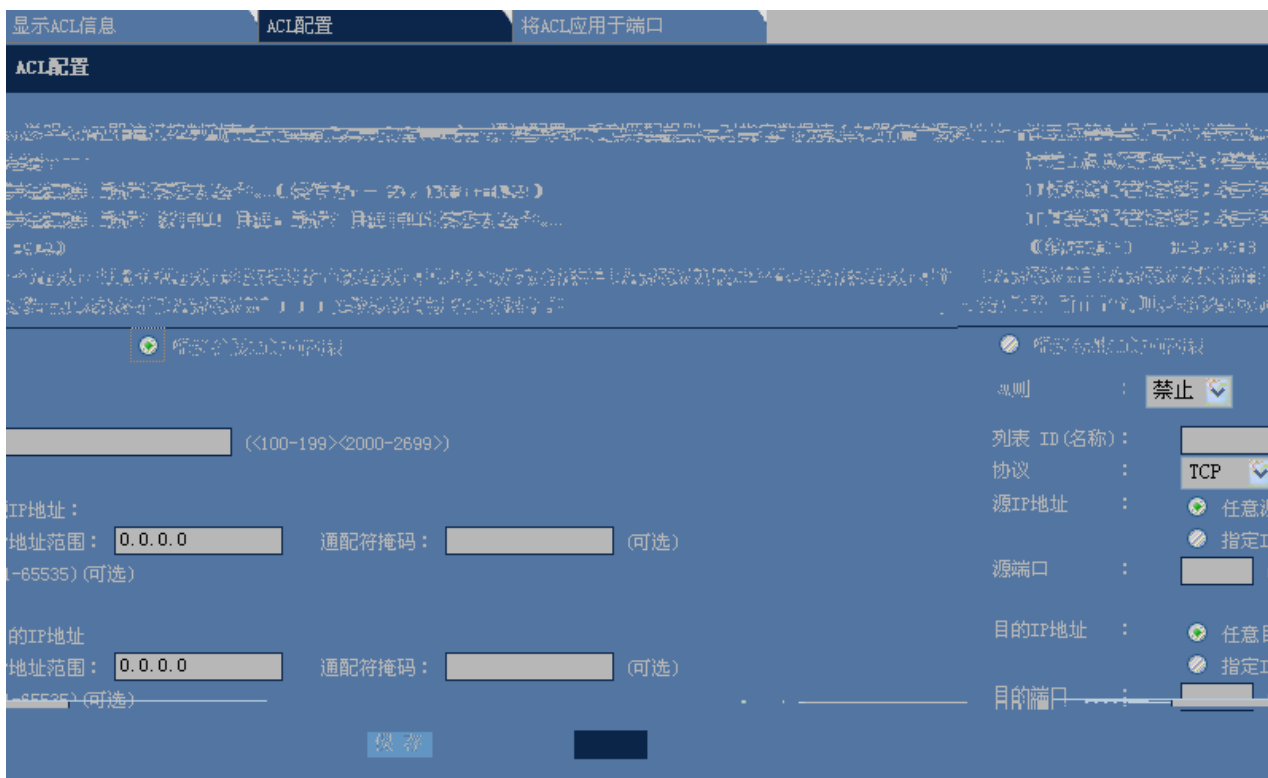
显示ACL信息
ACL配置
将ACL应用于端口

ACL配置

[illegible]

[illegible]

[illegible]

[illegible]

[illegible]

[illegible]

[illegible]

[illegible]

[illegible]

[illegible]

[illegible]

规则 : 禁止

(<100-199><2000-2699>)

列表 ID(名称):

协议 : TCP

IP地址:

源IP地址 : 任意

地址范围: 0.0.0.0 通配符掩码: (可选)

指定I

-65535)(可选)

源端口 :

的IP地址

目的IP地址 : 任意

地址范围: 0.0.0.0 通配符掩码: (可选)

指定I

-65535)(可选)

目的端口 :

保存